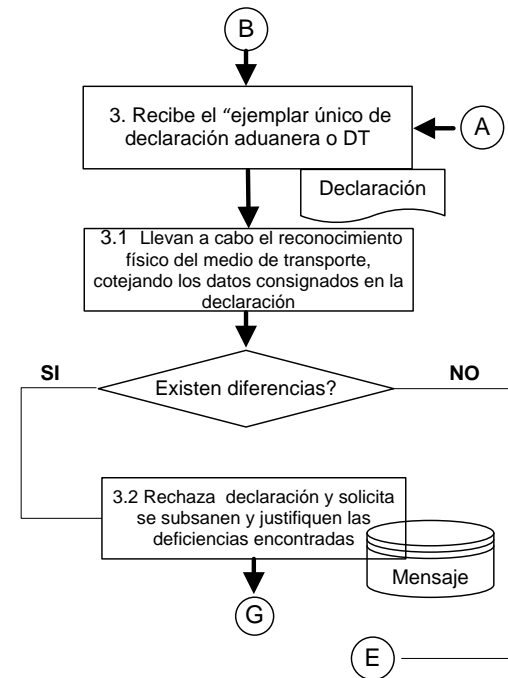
B

3. Recibe el "ejemplar único de declaración aduanera o DT

A

Declaración

3.1 Llevan a cabo el reconocimiento físico del medio de transporte, cotejando los datos consignados en la declaración

SI

Existen diferencias?

NO

3.2 Rechaza declaración y solicita se subsanen y justifiquen las deficiencias encontradas

Mensaje

G

E